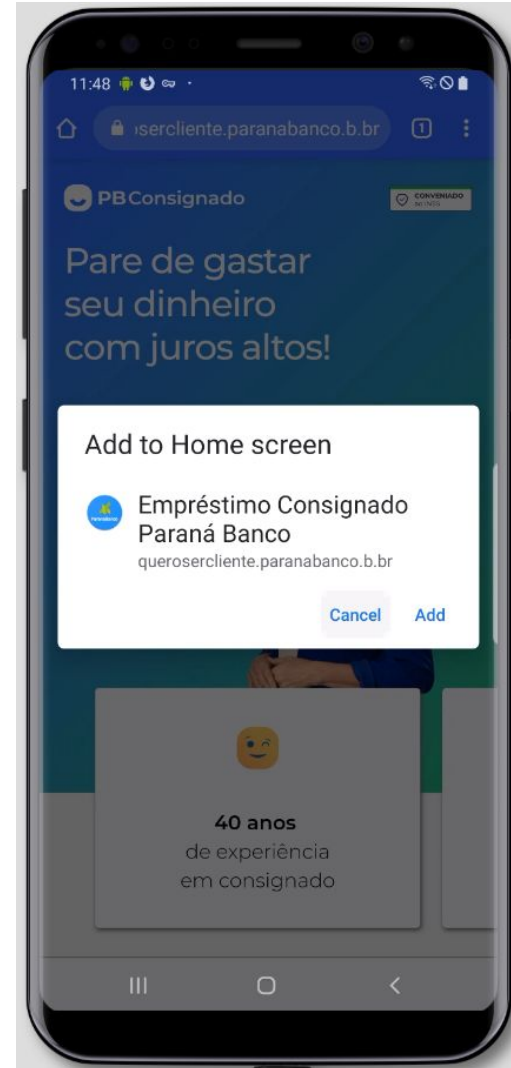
11:48

ısercliente.paranabanco.b.br

1

PBConsignado

CONVENIADO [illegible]

Pare de gastar seu dinheiro com juros altos!

Add to Home screen

Empréstimo Consignado Paraná Banco

querosercliente.paranabanco.b.br

Cancel

Add

40 anos

de experiência em consignado